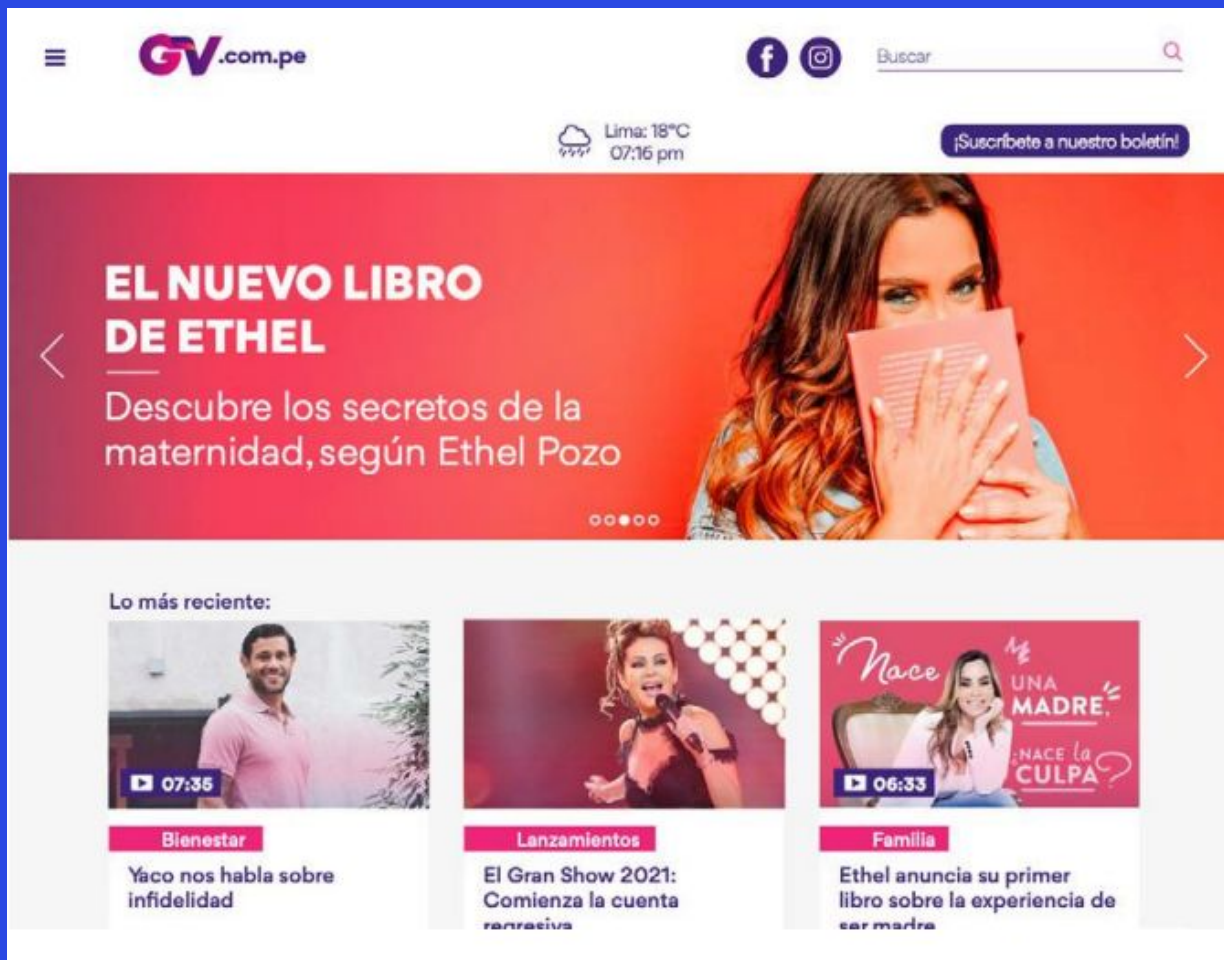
GV.com.pe

Buscar

Lima: 18°C
07:16 pm

¡Suscríbete a nuestro boletín!

EL NUEVO LIBRO DE ETHEL

Descubre los secretos de la maternidad, según Ethel Pozo

Lo más reciente:

07:35

Bienestar

Yaco nos habla sobre infidelidad

Lanzamientos

El Gran Show 2021: Comienza la cuenta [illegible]

Nace una madre, nace la culpa

06:33

Familia

Ethel anuncia su primer libro sobre la experiencia de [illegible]